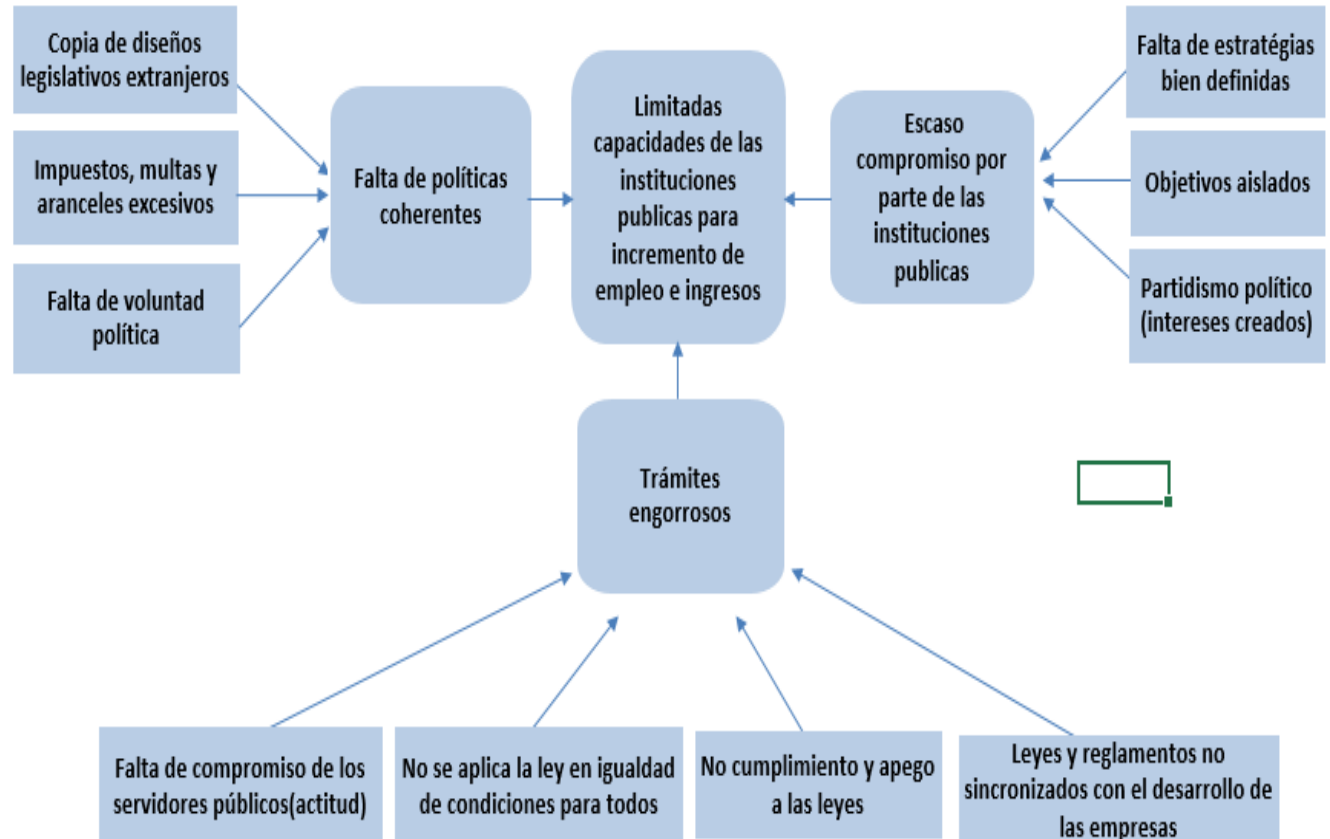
Copia de diseños legislativos extranjeros

Impuestos, multas y aranceles excesivos

Falta de voluntad política

Falta de políticas coherentes

Limitadas capacidades de las instituciones publicas para incremento de empleo e ingresos

Escaso compromiso por parte de las instituciones publicas

Falta de estratégias bien definidas

Objetivos aislados

Partidismo político (intereses creados)

Trámites engorrosos

Falta de compromiso de los servidores públicos(actitud)

No se aplica la ley en igualdad de condiciones para todos

No cumplimiento y apego a las leyes

Leyes y reglamentos no sincronizados con el desarrollo de las empresas